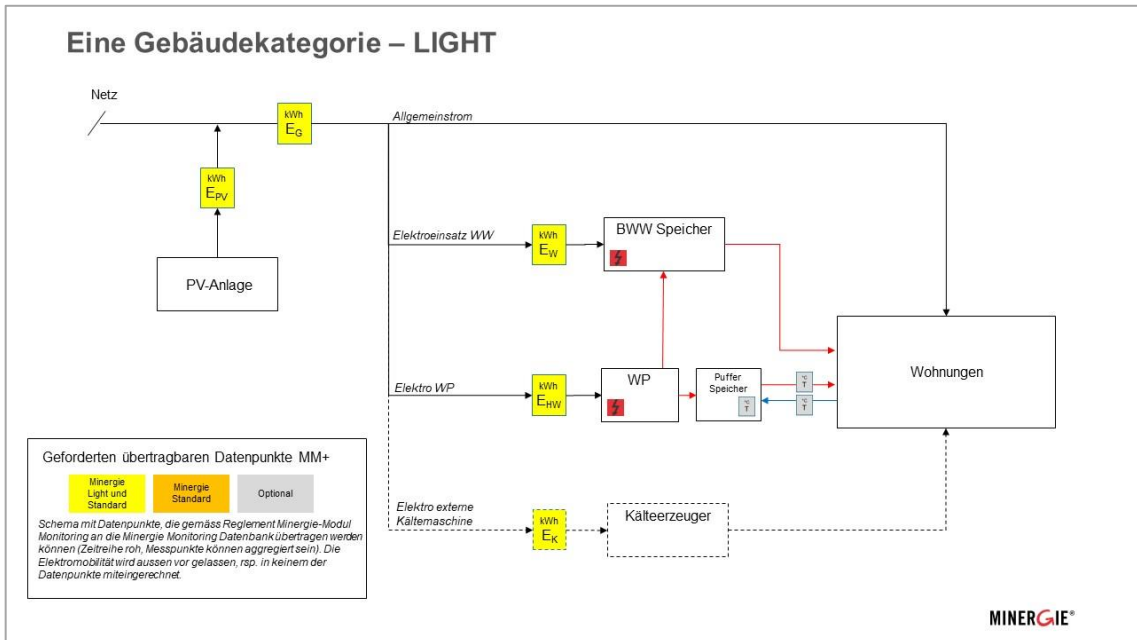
Eine Gebäudekategorie – LIGHT

Netz

kWh $E_G$

Allgemeinstrom

kWh $E_{PV}$

PV-Anlage

Elektroeinsatz WW

kWh $E_W$

BWW Speicher

Elektro WP

kWh $E_{HW}$

WP

Puffer Speicher

°C T

°C T

Wohnungen

Elektro externe Kältemaschine

kWh $E_K$

Kälteerzeuger

Geforderten übertragbaren Datenpunkte MM+

| Minergie Light und Standard | Minergie Standard | Optional |
|---|---|---|

Schema mit Datenpunkte, die gemäss Reglement Minergie-Modul Monitoring an die Minergie Monitoring Datenbank übertragen werden können (Zeitreihe roh, Messpunkte können aggregiert sein). Die Elektromobilität wird aussen vor gelassen, rsp. in keinem der Datenpunkte miteingerechnet.

MINERGIE®